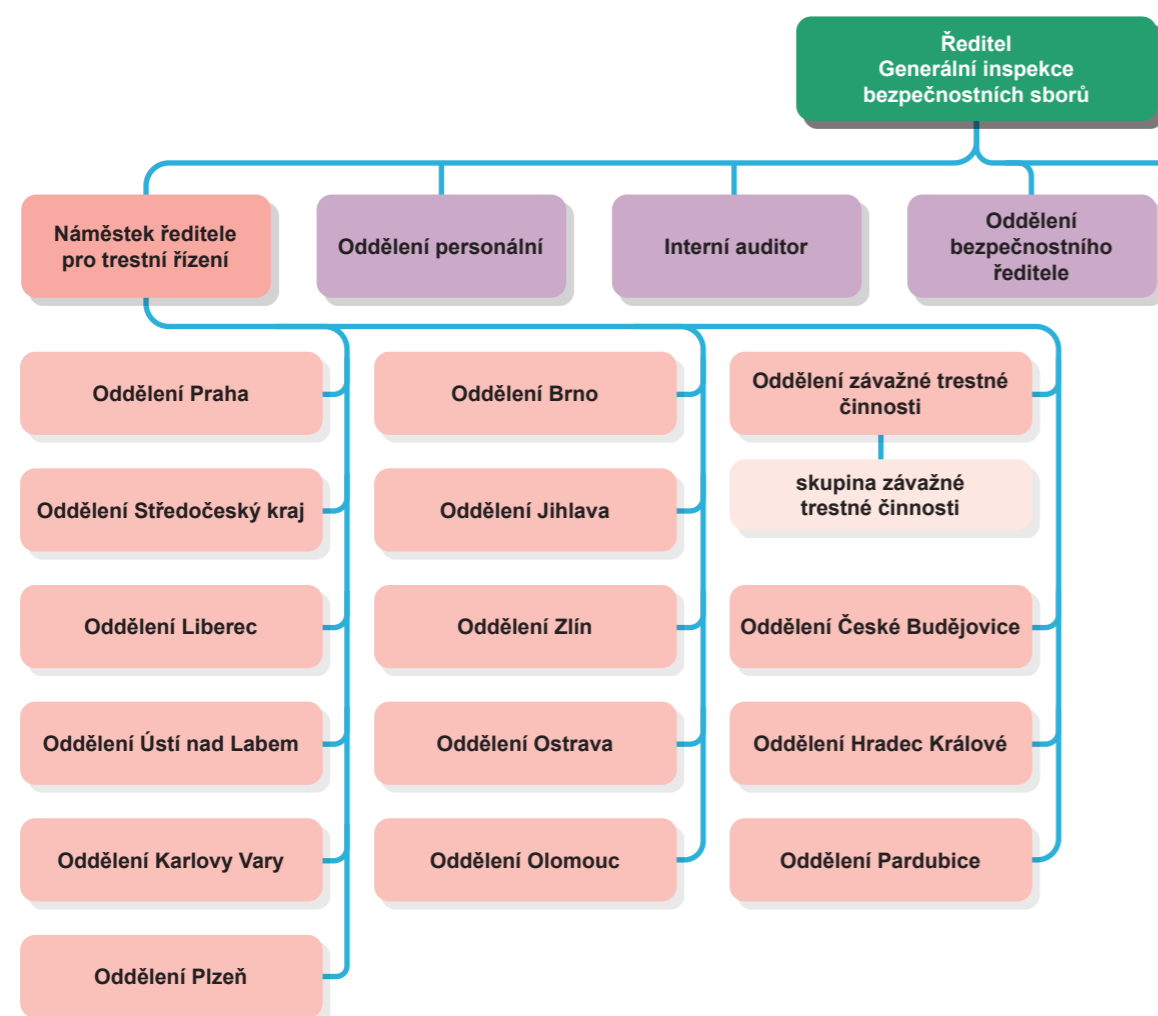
Ředitel
Generální inspekce
bezpečnostních sborů

Náměstek ředitele
pro trestní řízení

Oddělení personální

Interní auditor

Oddělení
bezpečnostního
ředitele

Oddělení Praha

Oddělení Středočeský kraj

Oddělení Liberec

Oddělení Ústí nad Labem

Oddělení Karlovy Vary

Oddělení Plzeň

Oddělení Brno

Oddělení Jihlava

Oddělení Zlín

Oddělení Ostrava

Oddělení Olomouc

Oddělení závažné trestné činnosti

skupina závažné trestné činnosti

Oddělení České Budějovice

Oddělení Hradec Králové

Oddělení Pardubice